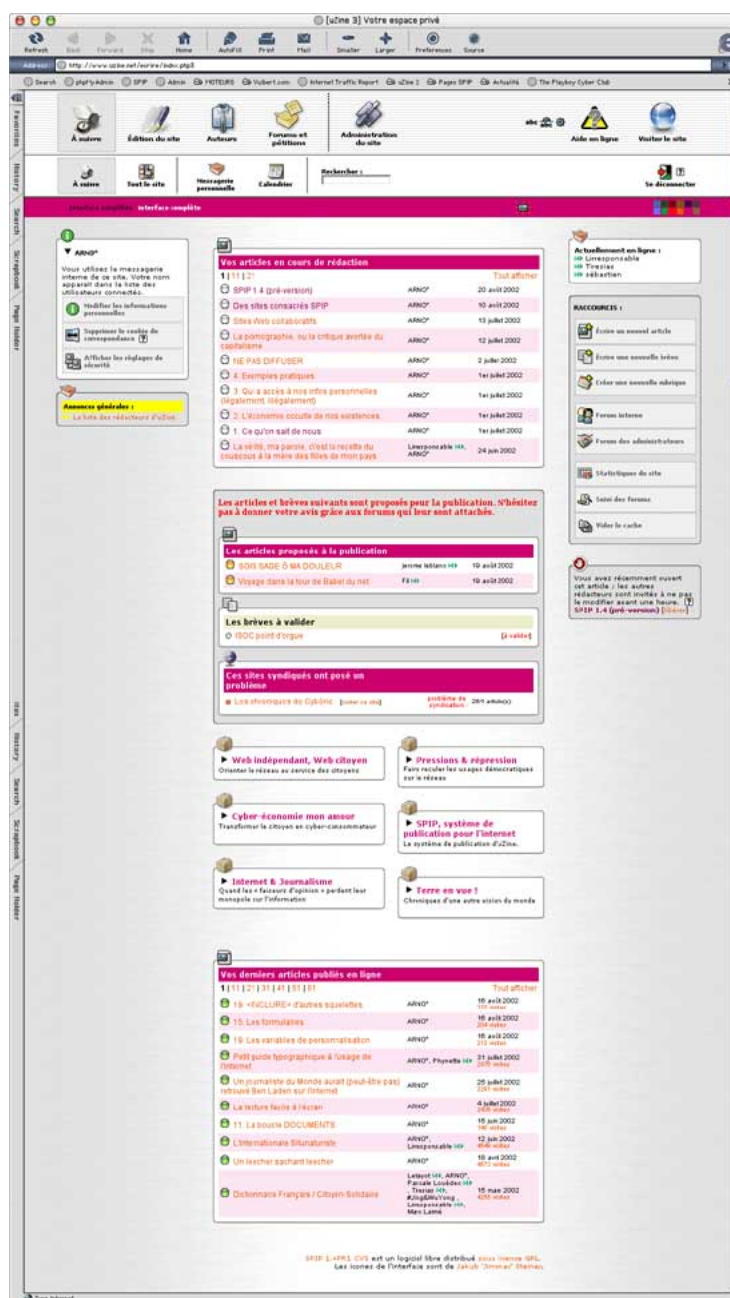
[uZine 3] Votre espace privé

Refresh Back Forward Stop Home AutoFill Print Mail Smaller Larger Preferences Source

Address: http://www.uzine.net/ecrire/index.php3

Search phpMyAdmin SPIP Admin MOTEURS Vulbert.com Internet Traffic Report uZine 3 Pages SPIP Actualité The Playboy Cyber Club

Favorites History Search Scrapbook Page Holder

À suivre Édition du site Auteurs Forums et pétitions Administration du site Aide en ligne Visiter le site

À suivre Tout le site Messagerie personnelle Calendrier Rechercher : Se déconnecter

Interface simplifiée Interface complète

ARNO*

Vous utilisez la messagerie interne de ce site. Votre nom apparaît dans la liste des utilisateurs connectés.

Modifier les informations personnelles

Supprimer le cookie de correspondance

Afficher les réglages de sécurité

Annonces générales :
La liste des rédacteurs d'uZine

Vos articles en cours de rédaction
1 | 11 | 21
Tout afficher

| | | |
|---|---|---|
| SPIP 1.4 (pré-version) | ARNO* | 20 août 2002 |
| Des sites consacrés SPIP | ARNO* | 10 août 2002 |
| Sites Web collaboratifs | ARNO* | 13 juillet 2002 |
| La pornographie, ou la critique avortée du capitalisme | ARNO* | 12 juillet 2002 |
| NE PAS DIFFUSER | ARNO* | 2 juillet 2002 |
| 4. Exemples pratiques | ARNO* | 1er juillet 2002 |
| 3. Qu'a accès à mes infos personnelles (légalement, illégalement) | ARNO* | 1er juillet 2002 |
| 2. L'économie occulte de nos existences | ARNO* | 1er juillet 2002 |
| 1. Ce qu'on sait de nous | ARNO* | 1er juillet 2002 |
| La vérité, ma parole, c'est la recette du couscous à la mère des filles de mon pays | Lirresponsable, ARNO* | 24 juin 2002 |

Les articles et brèves suivants sont proposés pour la publication. N'hésitez pas à donner votre avis grâce aux forums qui leur sont attachés.

Les articles proposés à la publication

| | | |
|---|---|---|
| SOIS SAGE Ô MA DOULEUR | jerome leblanc | 19 août 2002 |
| Voyage dans la tour de Babel du net | FX | 19 août 2002 |

Les brèves à valider
ISOC point d'orgue [à valider]

Ces sites syndiqués ont posé un problème
Les chroniques du Cybönc [voir ce site] problème de syndication 28/1 article(s)

Web indépendant, Web citoyen
Orienter le réseau au service des citoyens

Pressions & répression
Faire reculer les usages démocratiques sur le réseau

Cyber-économie mon amour
Transformer le citoyen en cyber-consommateur

SPIP, système de publication pour l'Internet
Le système de publication d'uZine.

Internet & Journalisme
Quand les « faiseurs d'opinion » perdent leur monopole sur l'information

Terre en vue !
Chroniques d'une autre vision du monde

Vos derniers articles publiés en ligne
1 | 11 | 21 | 31 | 41 | 51 | 61
Tout afficher

| | | |
|---|---|---|
| 16. <INCLURE> d'autres squelettes | ARNO* | 16 août 2002 |
| 15. Les formulaires | ARNO* | 16 août 2002 204 visites |
| 19. Les variables de personnalisation | ARNO* | 16 août 2002 213 visites |
| Petit guide typographique à l'usage de l'Internet | ARNO*, Phynella | 31 juillet 2002 2670 visites |
| Un journaliste du Monde aurait (peut-être pas) retrouvé Ben Laden sur l'Internet | ARNO* | 25 juillet 2002 2261 visites |
| La lecture facile à l'écran | ARNO* | 4 juillet 2002 2609 visites |
| 11. La boucle DOCUMENTS | ARNO* | 18 juin 2002 |
| L'Internationale Situnaturiste | ARNO*, Lirresponsable | 12 juin 2002 4649 visites |
| Un lexcher sachant lexcher | ARNO* | 18 avril 2002 4673 visites |
| Dictionnaire Français / Citoyen-Solidaire | Letapot, ARNO*, Pascale Louédec, Tresias, #ZingEMoYong, Lirresponsable, Marc Lamé | 15 mai 2002 4255 visites |

Actuellement en ligne :
Lirresponsable
Tresias
sébastien

RACCOURCIS :
Écrire un nouvel article
Écrire une nouvelle brève
Créer une nouvelle rubrique
Forum interne
Forum des administrateurs
Statistiques du site
Suivi des forums
Vider le cache

Vous avez récemment ouvert cet article ; les autres rédacteurs sont invités à ne pas le modifier avant une heure.
SPIP 1.4 (pré-version) [libérer]

SPIP 1.4PR1 CVS est un logiciel libre distribué sous licence GPL.
Les icones de l'interface sont de Jakub 'Jimmac' Steiner.

Favorites History Search Scrapbook Page Holder